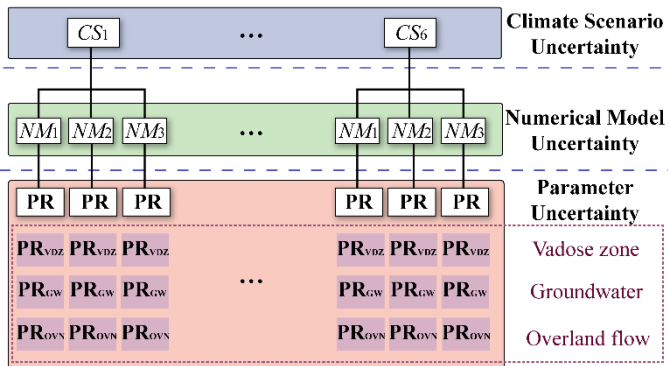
$CS_1$ ... $CS_6$ Climate Scenario Uncertainty

$NM_1$ $NM_2$ $NM_3$ ... $NM_1$ $NM_2$ $NM_3$ Numerical Model Uncertainty

PR PR PR PR PR PR Parameter Uncertainty

$PR_{VDZ}$ $PR_{VDZ}$ $PR_{VDZ}$ ... $PR_{VDZ}$ $PR_{VDZ}$ $PR_{VDZ}$ Vadose zone

$PR_{GW}$ $PR_{GW}$ $PR_{GW}$ $PR_{GW}$ $PR_{GW}$ $PR_{GW}$ Groundwater

$PR_{OVN}$ $PR_{OVN}$ $PR_{OVN}$ $PR_{OVN}$ $PR_{OVN}$ $PR_{OVN}$ Overland flow